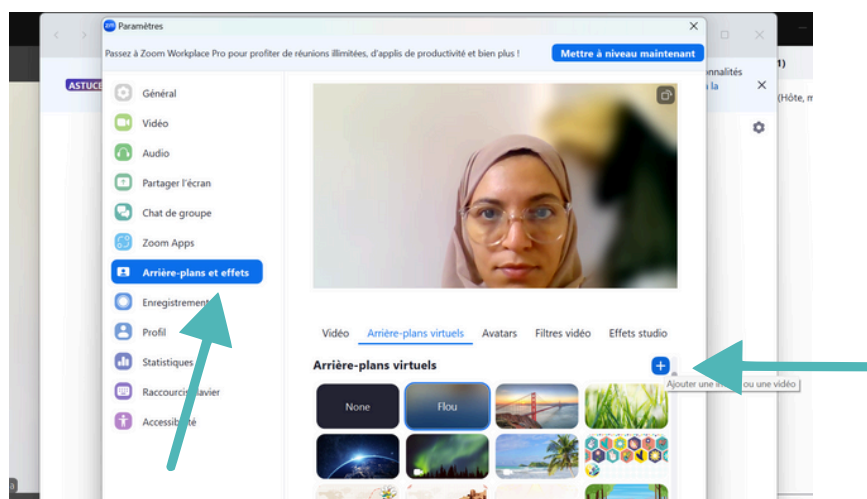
Paramètres

Passez à Zoom Workplace Pro pour profiter de réunions illimitées, d'applis de productivité et bien plus !

Mettre à niveau maintenant

ASTUCE

nnalités
la

1)

(Hôte, m

Général
Vidéo
Audio
Partager l'écran
Chat de groupe
Zoom Apps
Arrière-plans et effets
Enregistrement
Profil
Statistiques
Raccourcis clavier
Accessibilité

Vidéo
Arrière-plans virtuels
Avatars
Filtres vidéo
Effets studio

Arrière-plans virtuels

Ajouter une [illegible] ou une vidéo

None
Flou